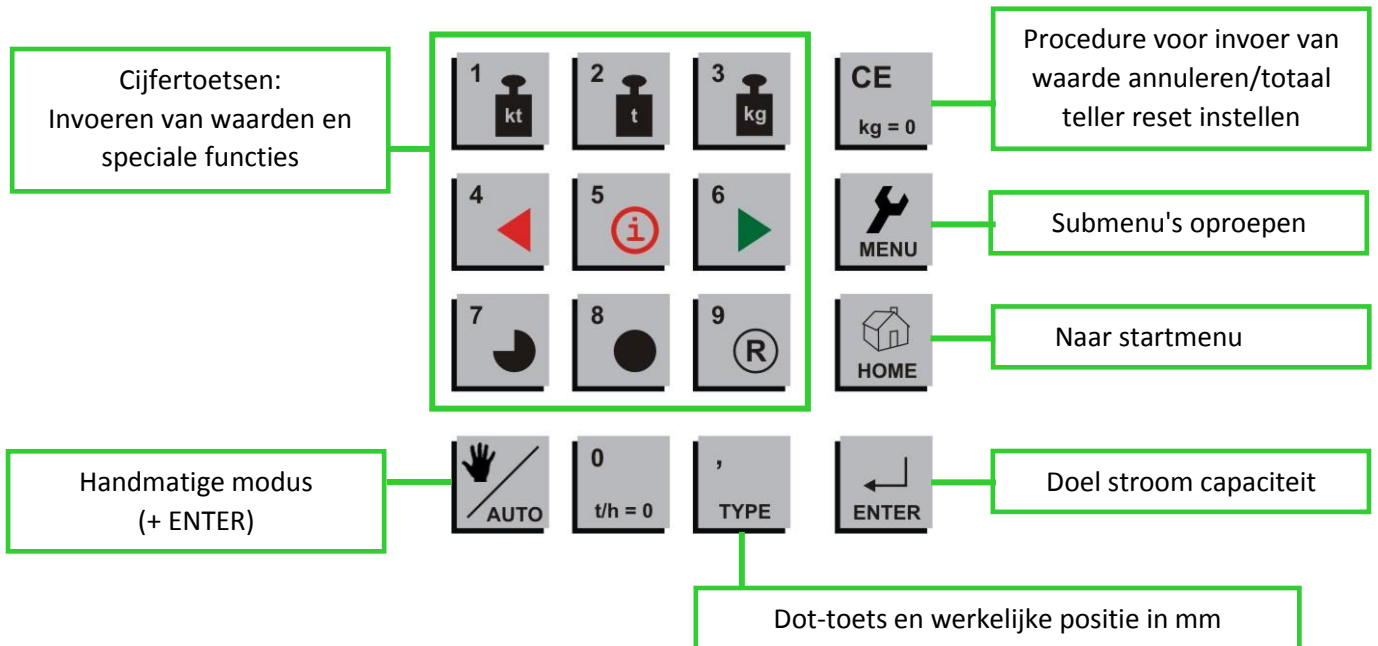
Cijfertoetsen:
Invoeren van waarden en speciale functies

1 kt

2 t

3 kg

CE kg = 0

Procedure voor invoer van waarde annuleren/totaal teller reset instellen

4

5

6

MENU

Submenu's oproepen

7

8

9

HOME

Naar startmenu

Handmatige modus (+ ENTER)

AUTO

0 t/h = 0

, TYPE

ENTER

Doel stroom capaciteit

Dot-toets en werkelijke positie in mm